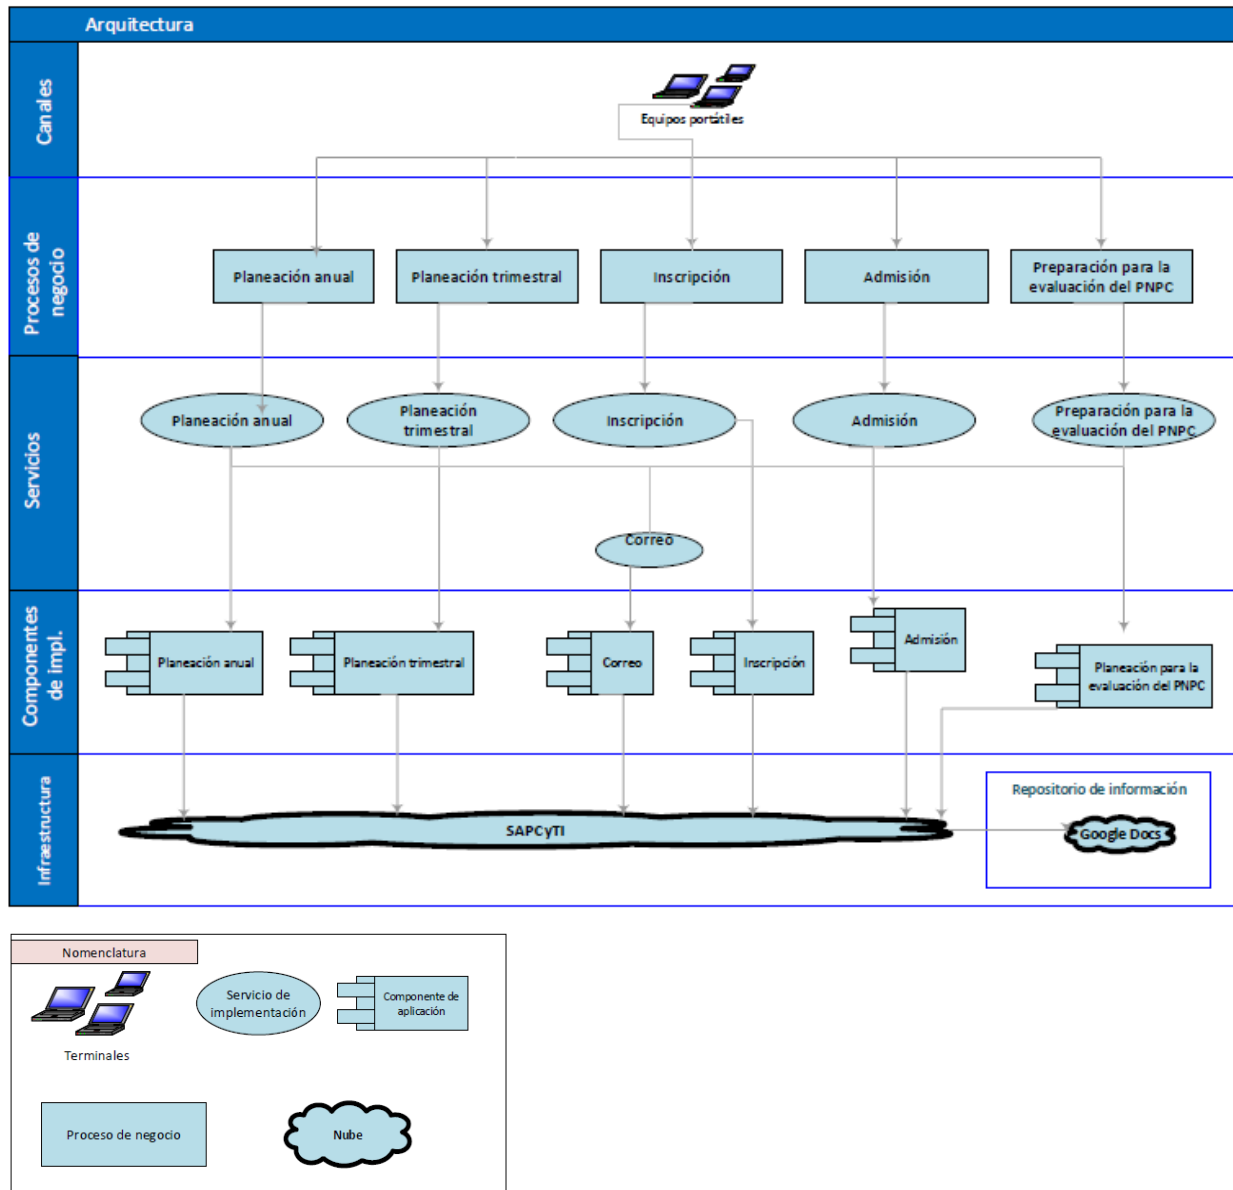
Arquitectura

Canales

Equipos portátiles

Procesos de negocio

Planeación anual

Planeación trimestral

Inscripción

Admisión

Preparación para la evaluación del PNPC

Servicios

Planeación anual

Planeación trimestral

Inscripción

Admisión

Preparación para la evaluación del PNPC

Correo

Componentes de impl.

Planeación anual

Planeación trimestral

Correo

Inscripción

Admisión

Planeación para la evaluación del PNPC

Infraestructura

SAPCyTI

Repositorio de información

Google Docs

Nomenclatura

Terminales

Servicio de implementación

Componente de aplicación

Proceso de negocio

Nube